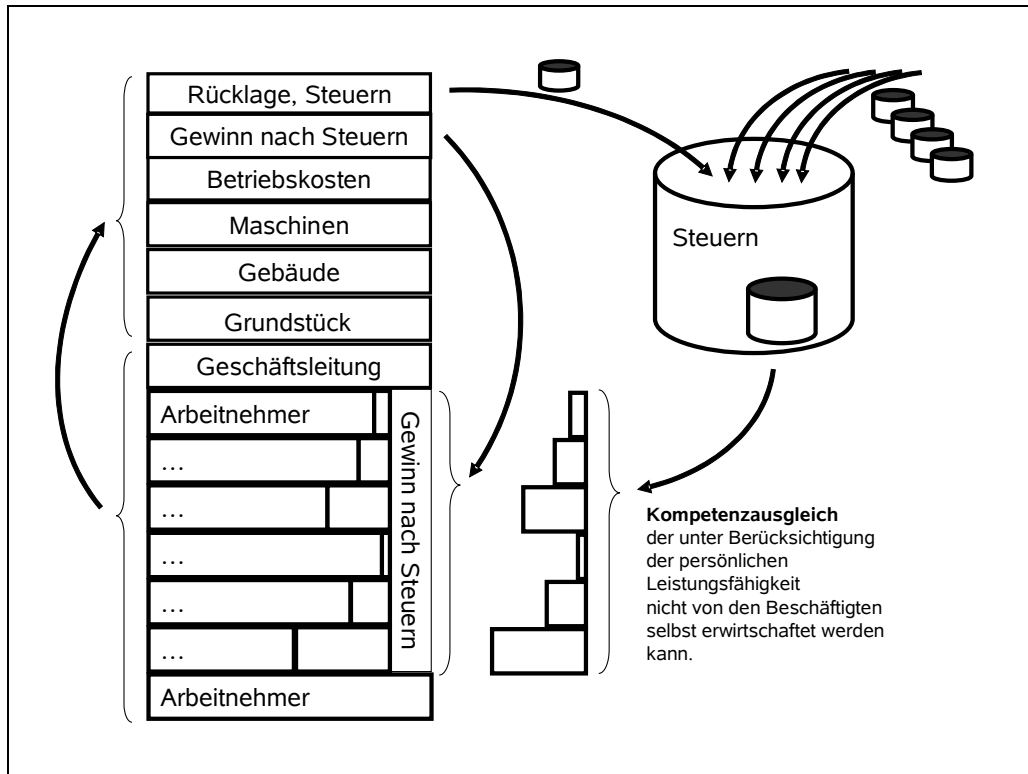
Rücklage, Steuern
Gewinn nach Steuern
Betriebskosten
Maschinen
Gebäude
Grundstück
Geschäftsleitung
Arbeitnehmer
…
…
…
…
…
Arbeitnehmer

Gewinn nach Steuern

Steuern

**Kompetenzausgleich**
der unter Berücksichtigung der persönlichen Leistungsfähigkeit nicht von den Beschäftigten selbst erwirtschaftet werden kann.